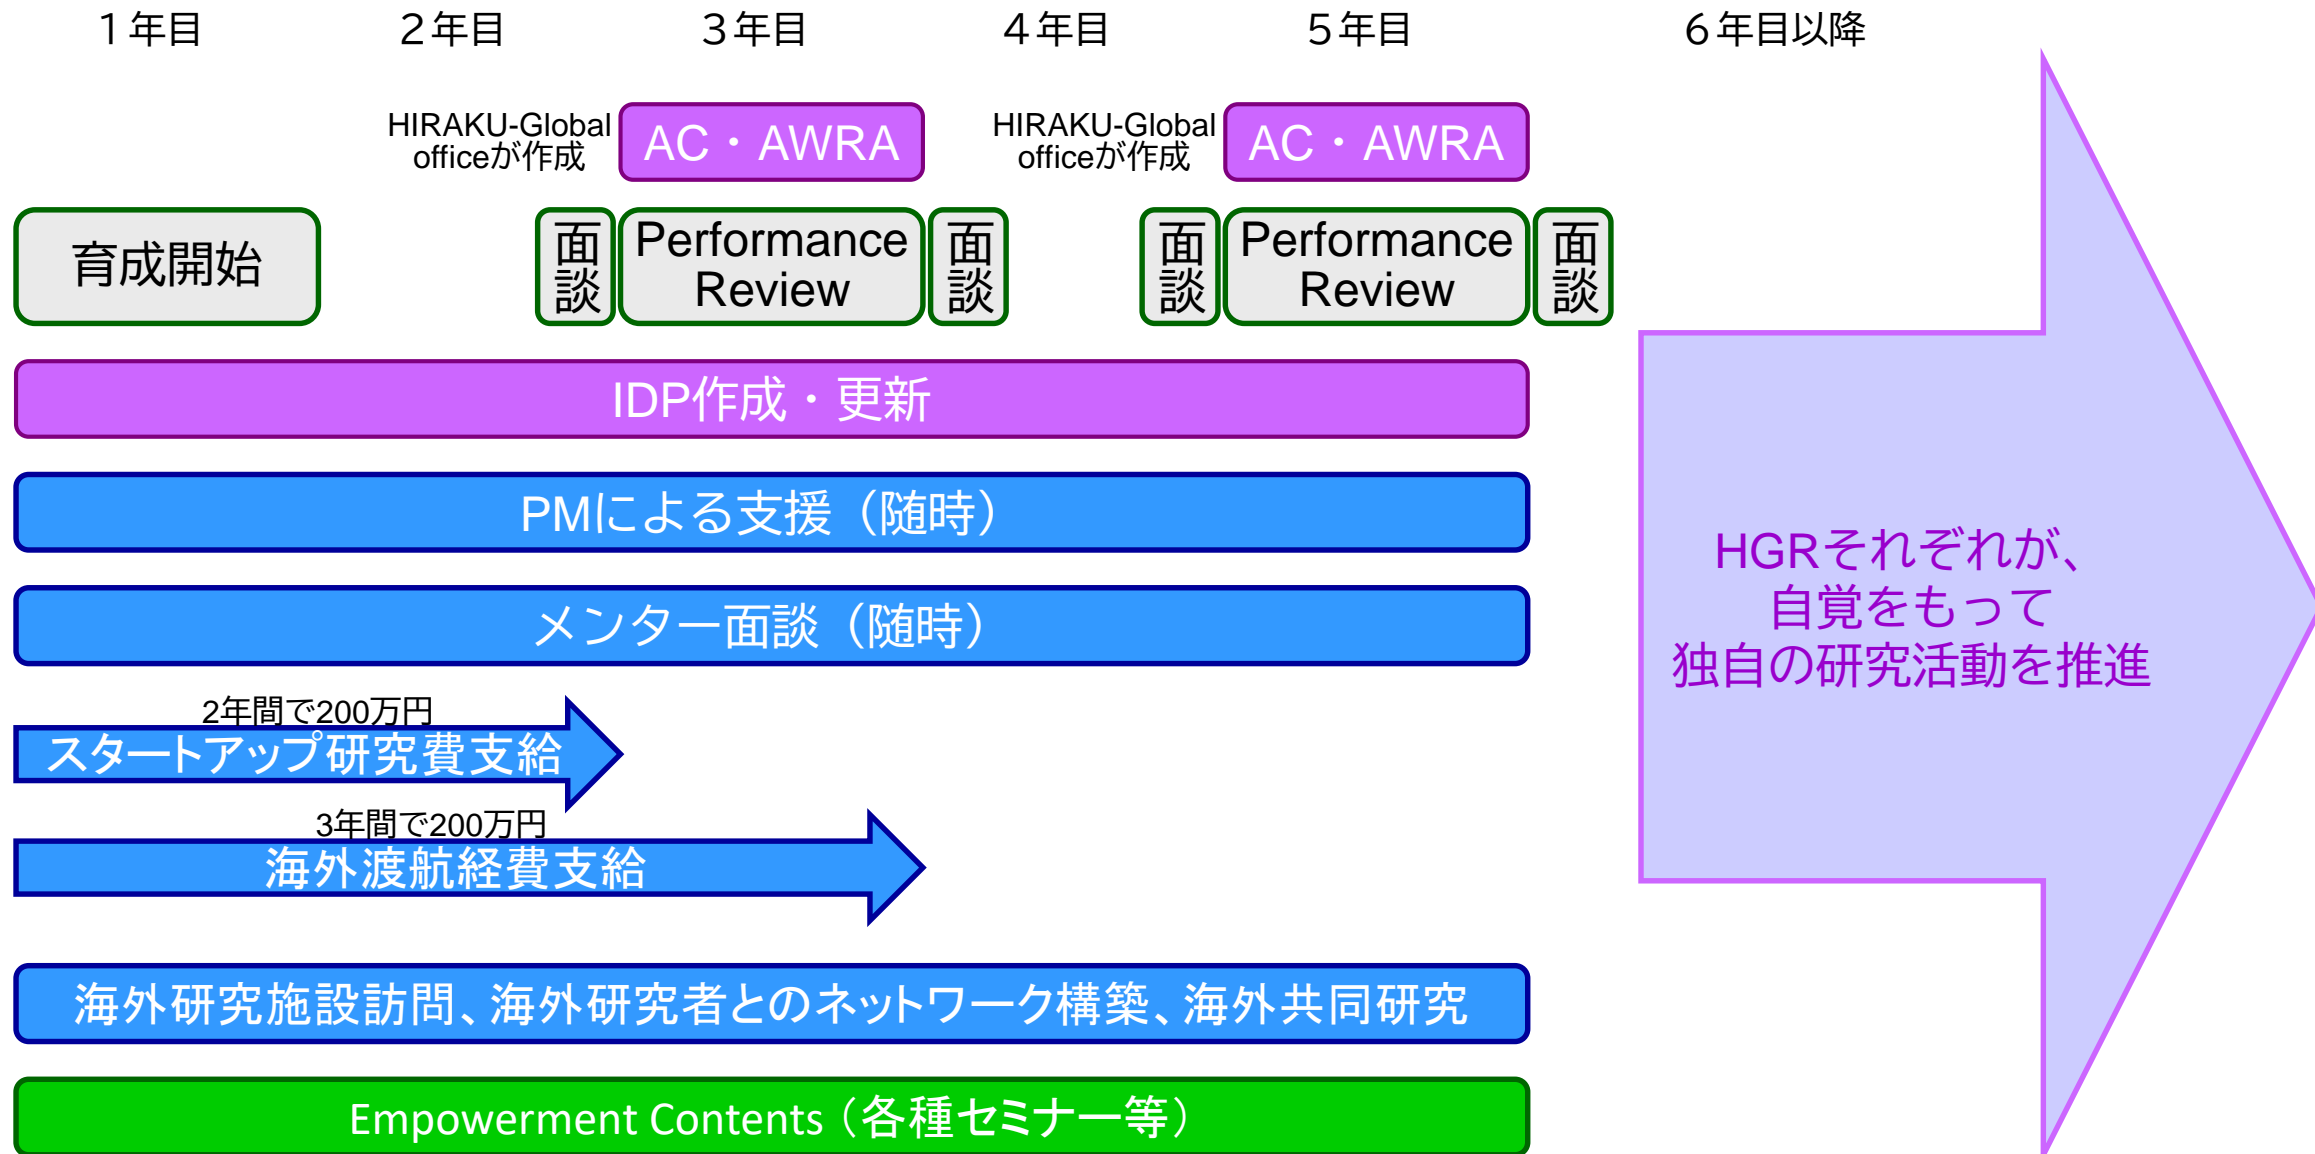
１年目　２年目　３年目　４年目　５年目　６年目以降

HIRAKU-Global officeが作成
AC・AWRA
HIRAKU-Global officeが作成
AC・AWRA

育成開始
面談
Performance Review
面談
面談
Performance Review
面談

IDP作成・更新

PMによる支援（随時）

メンター面談（随時）

2年間で200万円
スタートアップ研究費支給

3年間で200万円
海外渡航経費支給

海外研究施設訪問、海外研究者とのネットワーク構築、海外共同研究

Empowerment Contents（各種セミナー等）

HGRそれぞれが、
自覚をもって
独自の研究活動を推進